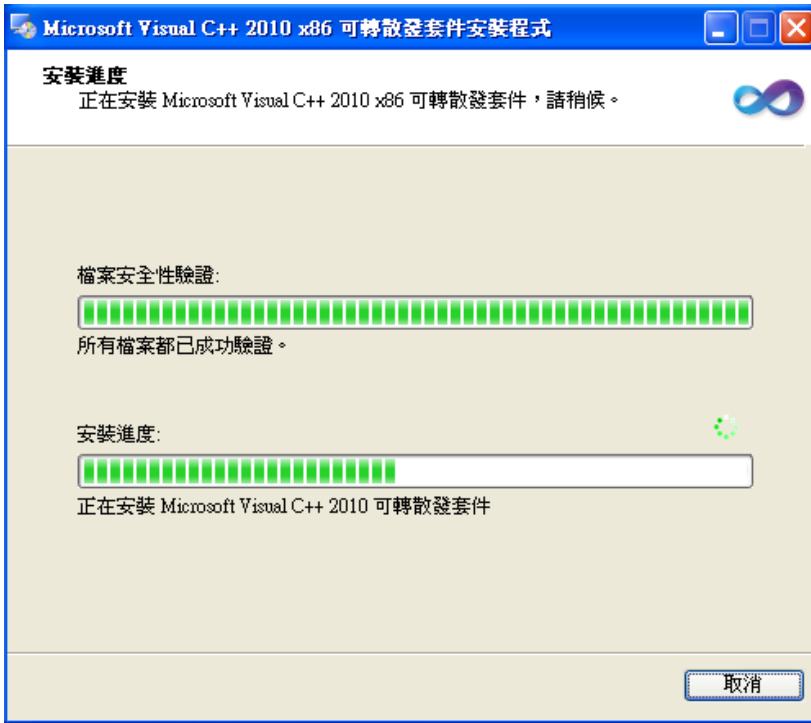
Microsoft Visual C++ 2010 x86 可轉散發套件安裝程式

安裝進度
正在安裝 Microsoft Visual C++ 2010 x86 可轉散發套件，請稍候。

檔案安全性驗證:

所有檔案都已成功驗證。

安裝進度:

正在安裝 Microsoft Visual C++ 2010 可轉散發套件

取消